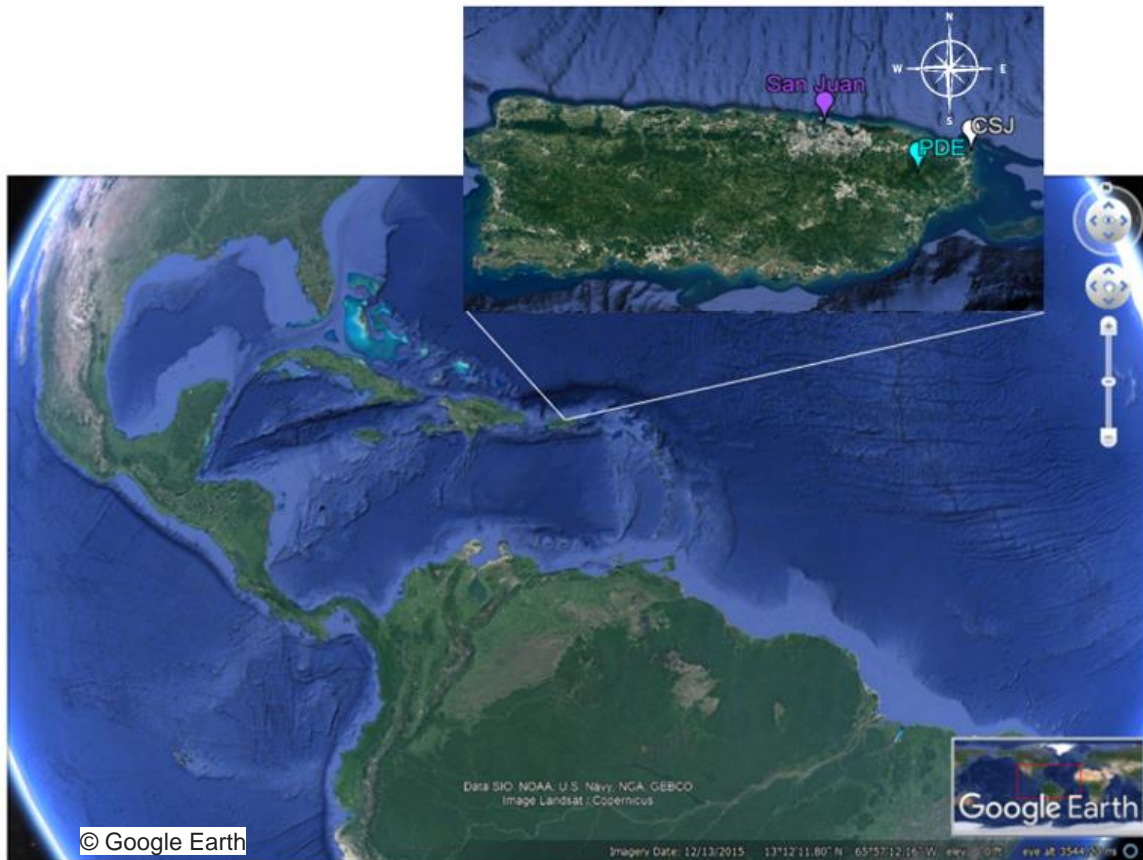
N
W
E
S
San Juan
CSJ
PDE

Data SIO, NOAA, U.S. Navy, NGA, GEBCO
Image Landsat / Copernicus

Google Earth
© Google Earth
Imagery Date: 12/13/2015 13°12'11.80" N 65°57'12.16" W elev 0 ft eye alt 3544.30 mi